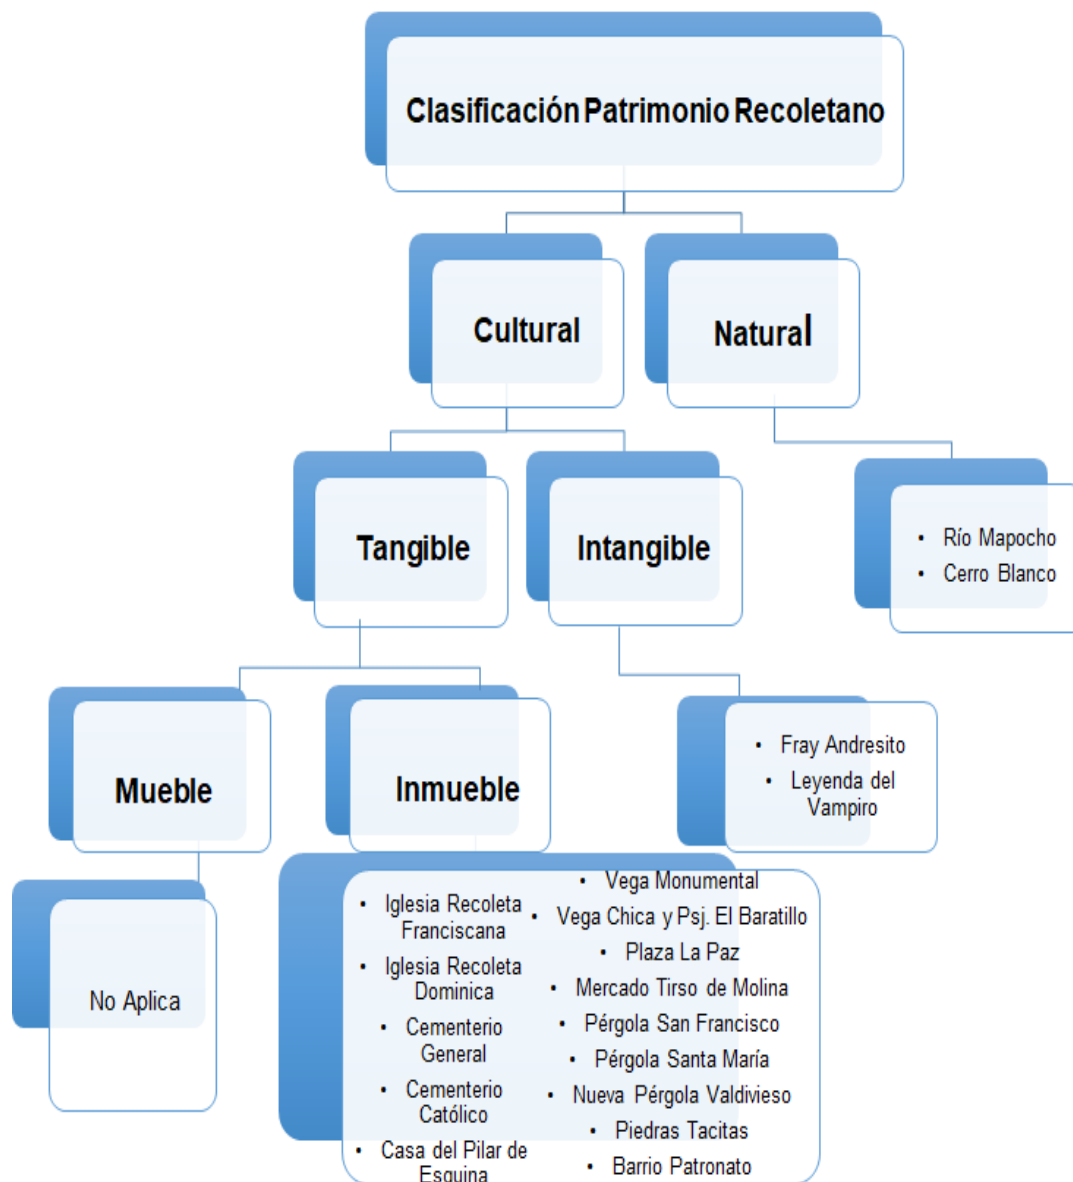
Clasificación Patrimonio Recoletano

Cultural

Natural

Tangible

Intangible

- Río Mapocho
- Cerro Blanco

Mueble

Inmueble

- Fray Andresito
- Leyenda del Vampiro

No Aplica

- Iglesia Recoleta Franciscana
- Iglesia Recoleta Dominica
- Cementerio General
- Cementerio Católico
- Casa del Pilar de Esquina

- Vega Monumental
- Vega Chica y Psj. El Baratillo
- Plaza La Paz
- Mercado Tirso de Molina
- Pérgola San Francisco
- Pérgola Santa María
- Nueva Pérgola Valdivieso
- Piedras Tacitas
- Barrio Patronato